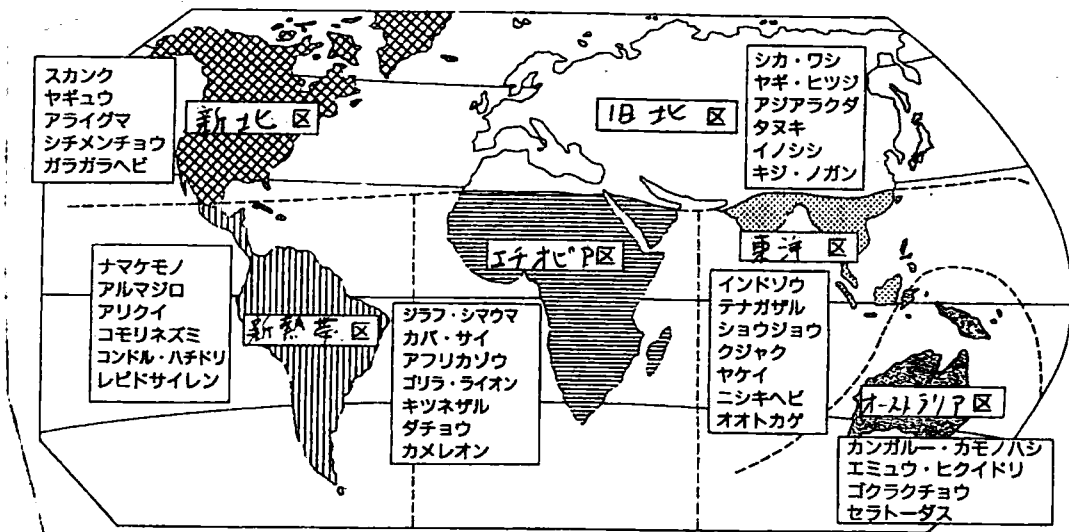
スカンク
ヤギュウ
アライグマ
シチメンチョウ
ガラガラヘビ

新北区

旧北区

シカ・ワシ
ヤギ・ヒツジ
アジアラクダ
タヌキ
イノシシ
キジ・ノガン

ナマケモノ
アルマジロ
アリクイ
コモリネズミ
コンドル・ハチドリ
レピドサイレン

新熱帯区

エチオピア区

東洋区

ジラフ・シマウマ
カバ・サイ
アフリカゾウ
ゴリラ・ライオン
キツネザル
ダチョウ
カメレオン

インドゾウ
テナガザル
ショウジョウ
クジャク
ヤケイ
ニシキヘビ
オオトカゲ

オーストラリア区

カンガルー・カモノハシ
エミュウ・ヒクイドリ
ゴクラクチョウ
セラトーダス